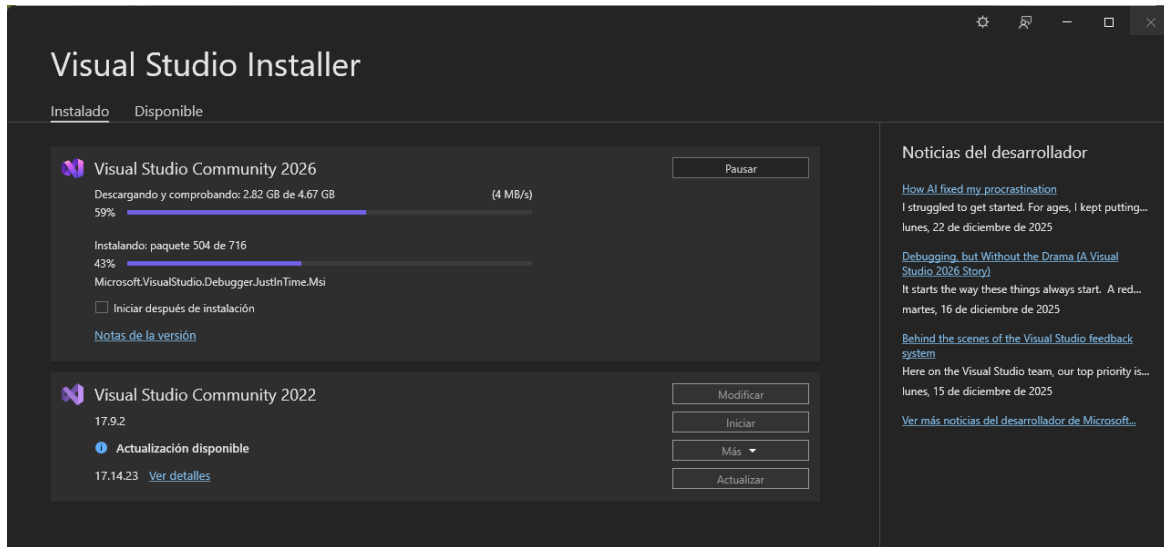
Visual Studio Installer

Instalado Disponible

Visual Studio Community 2026

Pausar

Descargando y comprobando: 2.82 GB de 4.67 GB (4 MB/s)
59%

Instalando: paquete 504 de 716
43%
Microsoft.VisualStudio.Debugger.JustInTime.Msi

Iniciar después de instalación

Notas de la versión

Visual Studio Community 2022

17.9.2

Actualización disponible

17.14.23 Ver detalles

Modificar

Iniciar

Más

Actualizar

Noticias del desarrollador

How AI fixed my procrastination
I struggled to get started. For ages, I kept putting...
lunes, 22 de diciembre de 2025

Debugging, but Without the Drama (A Visual Studio 2026 Story)
It starts the way these things always start. A red...
martes, 16 de diciembre de 2025

Behind the scenes of the Visual Studio feedback system
Here on the Visual Studio team, our top priority is...
lunes, 15 de diciembre de 2025

Ver más noticias del desarrollador de Microsoft...